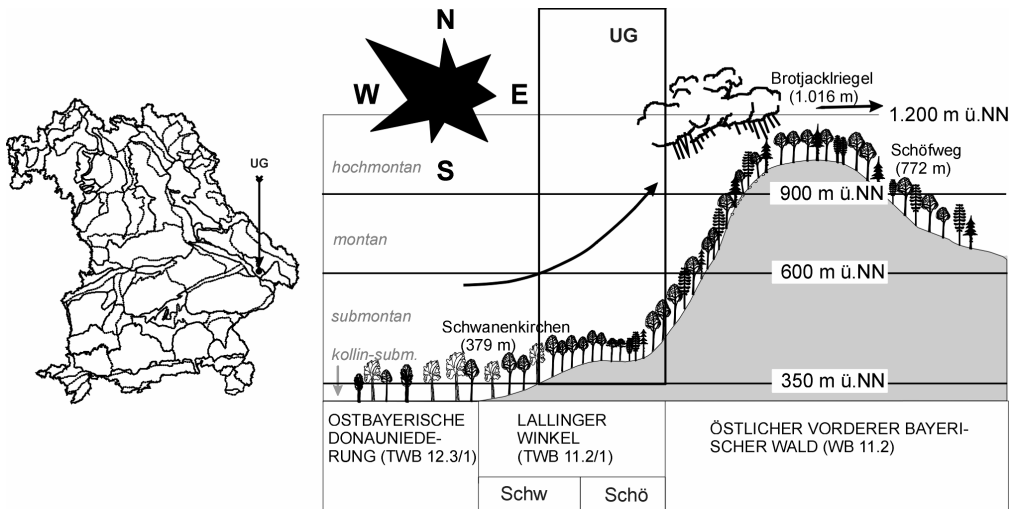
UG

N

W

E

S

UG

Brotjacklriegel (1.016 m)

1.200 m ü.NN

Schöfweg (772 m)

hochmontan

900 m ü.NN

montan

600 m ü.NN

submontan

Schwanenkirchen (379 m)

kollin-subm.

350 m ü.NN

| OSTBAYERISCHE DONAUNIEDERUNG (TWB 12.3/1) | LALLINGER WINKEL (TWB 11.2/1) | | ÖSTLICHER VORDERER BAYERISCHER WALD (WB 11.2) |
|---|---|---|---|
| | Schw | Schö | |